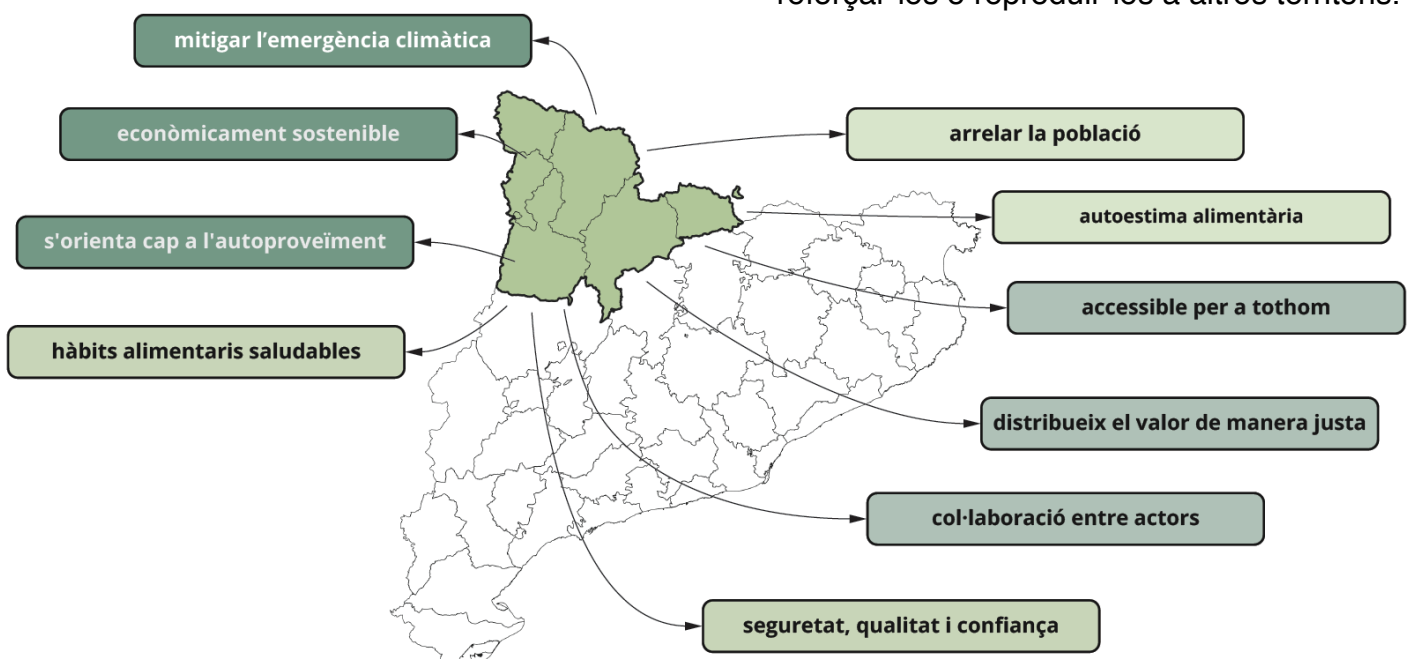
reforçar-los o reproduir-los a altres territoris.

mitigar l'emergència climàtica

econòmicament sostenible

s'orienta cap a l'autoproveïment

hàbits alimentaris saludables

arrelar la població

autoestima alimentària

accessible per a tothom

distribueix el valor de manera justa

col·laboració entre actors

seguretat, qualitat i confiança